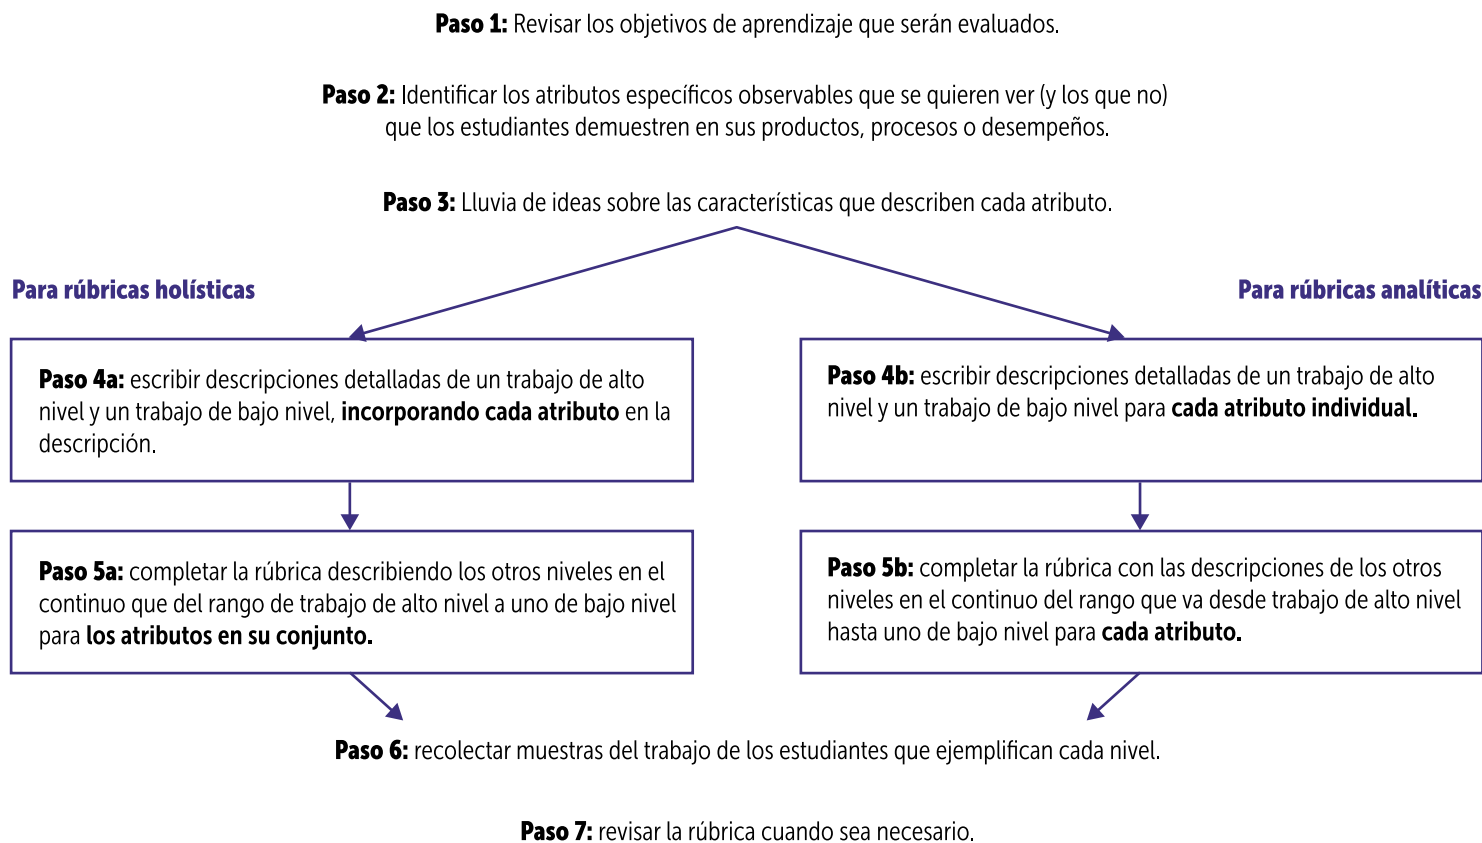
**Paso 1:** Revisar los objetivos de aprendizaje que serán evaluados.

**Paso 2:** Identificar los atributos específicos observables que se quieren ver (y los que no) que los estudiantes demuestren en sus productos, procesos o desempeños.

**Paso 3:** Lluvia de ideas sobre las características que describen cada atributo.

Para rúbricas holísticas

**Paso 4a:** escribir descripciones detalladas de un trabajo de alto nivel y un trabajo de bajo nivel, **incorporando cada atributo** en la descripción.

**Paso 5a:** completar la rúbrica describiendo los otros niveles en el continuo que del rango de trabajo de alto nivel a uno de bajo nivel para **los atributos en su conjunto.**

Para rúbricas analíticas

**Paso 4b:** escribir descripciones detalladas de un trabajo de alto nivel y un trabajo de bajo nivel para **cada atributo individual.**

**Paso 5b:** completar la rúbrica con las descripciones de los otros niveles en el continuo del rango que va desde trabajo de alto nivel hasta uno de bajo nivel para **cada atributo.**

**Paso 6:** recolectar muestras del trabajo de los estudiantes que ejemplifican cada nivel.

**Paso 7:** revisar la rúbrica cuando sea necesario.